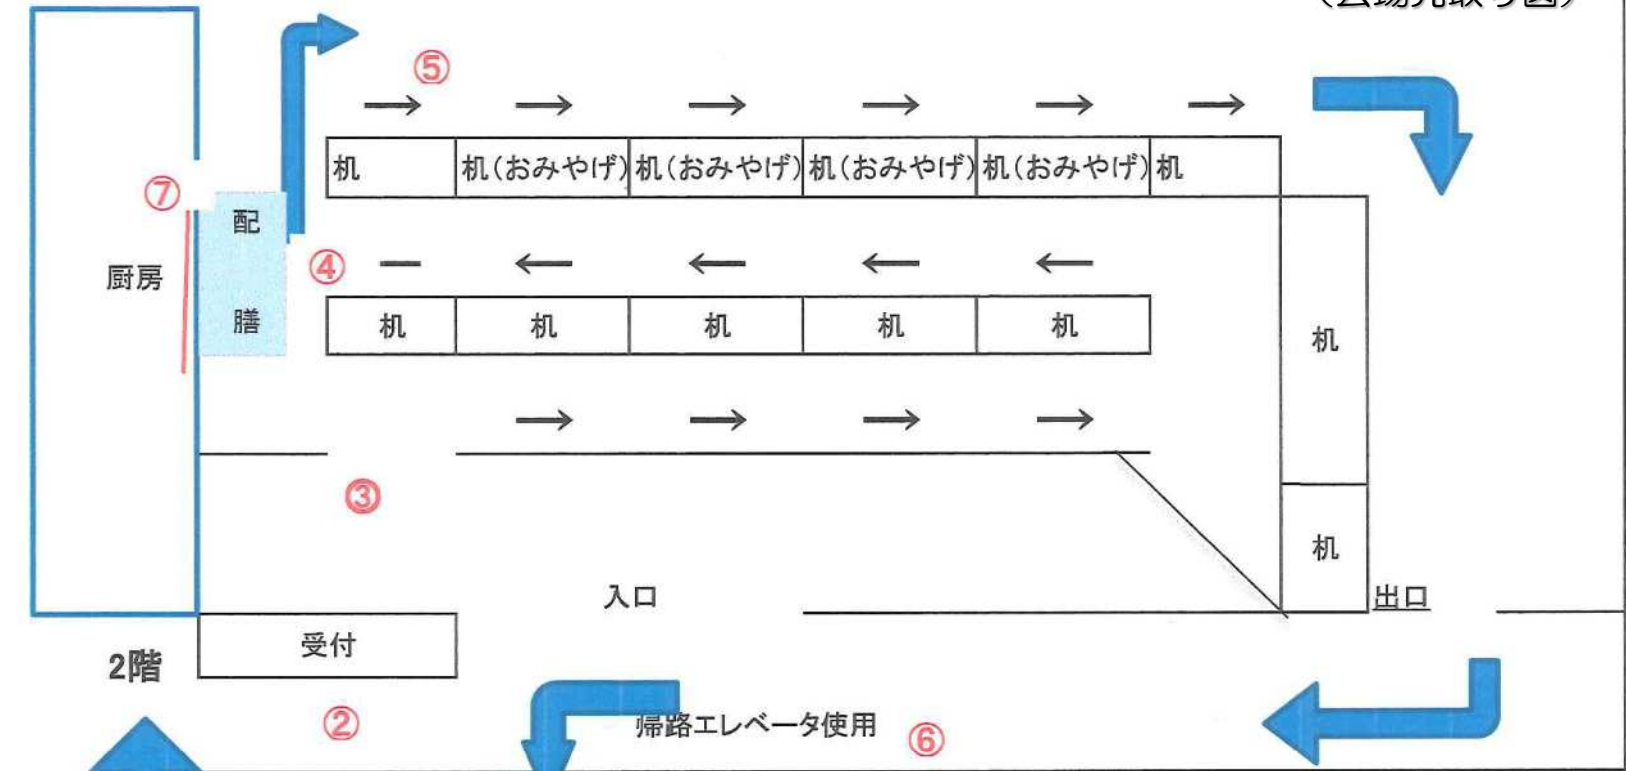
⑤

→ → → → → →

| 机 | 机(おみやげ) | 机(おみやげ) | 机(おみやげ) | 机(おみやげ) | 机 |
|---|---|---|---|---|---|

⑦

配

膳

厨房

④ ― ← ← ← ←

| 机 | 机 | 机 | 机 | 机 |
|---|---|---|---|---|

机

→ → → →

③

机

入口

出口

受付

2階

②

帰路エレベータ使用

⑥